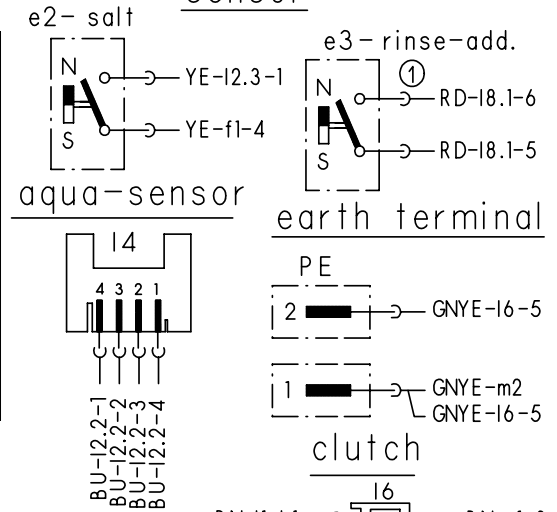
e2– salt

N

S

YE-12.3-1

YE-f1-4

e3 – rinse-add.

①

N

S

RD-18.1-6

RD-18.1-5

aqua–sensor

14

4 3 2 1

BU-12.2-1
BU-12.2-2
BU-12.2-3
BU-12.2-4

earth terminal

PE

2

GNYE-16-5

1

GNYE-m2
GNYE-16-5

clutch

16